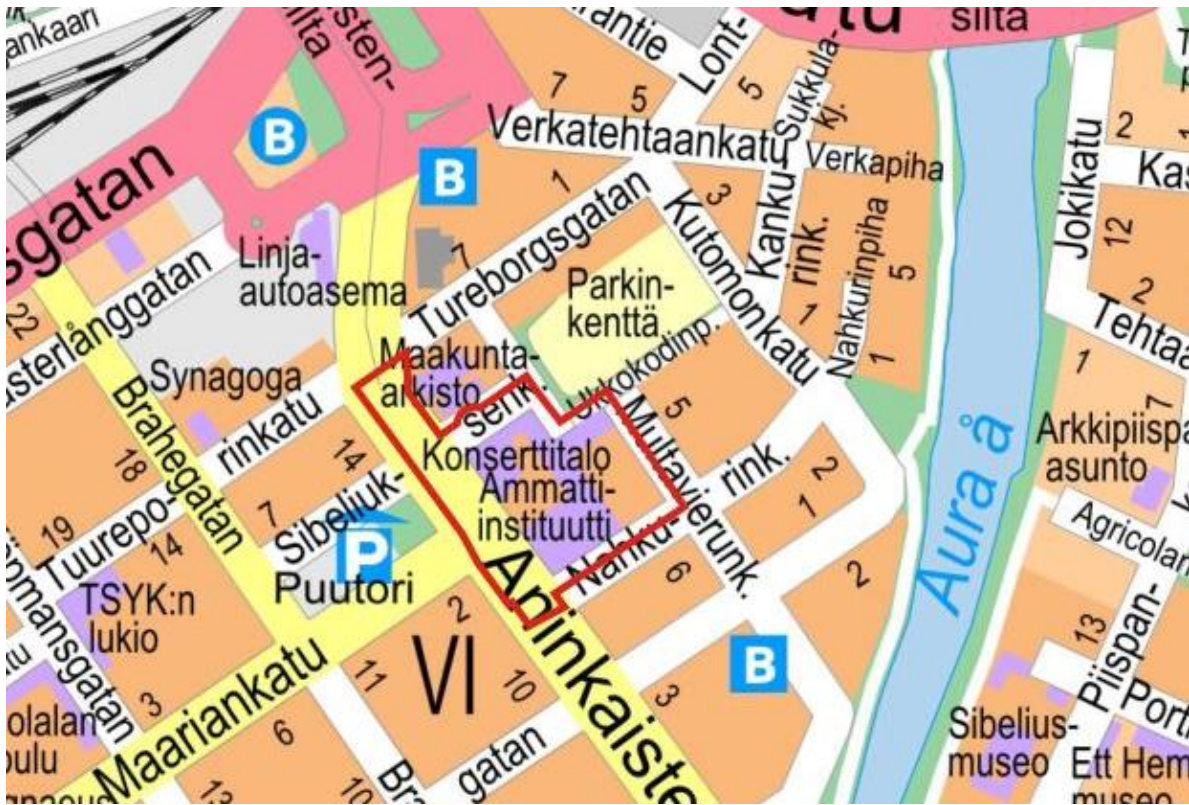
ankaari
silta
sten-
antie
Lont-
7
5
5
Sukkula-
kj.
B
Verkatehtaankatu
Verkapiha
Jokikatu
2
Kas
sgatan
B
1
3
Kanku
Tureborgsgatan
Kutomonkatu
rink.
Nahkurinpiha
5
12
Linja-
autoasema
7
Parkin-
kenttä
2
1
Tehtaa
22
sterlånggatan
Maakunta-
arkisto
Ukkokodinp.
1
Synagoga
Brahegatan
rinkatu
senk.
5
7
Arkkipiispa
asunto
18
14
Konserttitalo
Multavierunk.
rink.
2
Ammatti-
instituutti
1
Aura å
19
Tuurepo-
7
Sibeliuk-
Agricolan
14
P
Nahku-
6
2
Puutori
Aninkaiste
TSYK:n
lukio
2
Piispan-
13
mansgatan
VI
B
Port
3
11
10
olalan
3
ulu
6
gatan
Sibelius-
museo
Ett Hem
museo
Maariankatu
13
10
Br